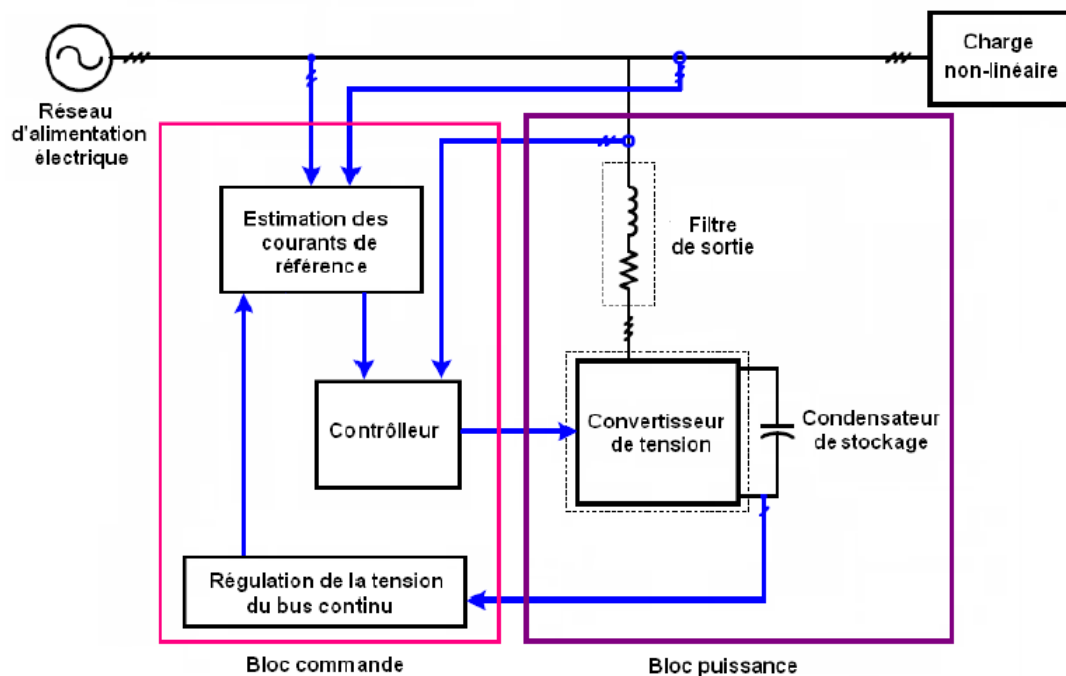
Réseau d'alimentation électrique

Charge non-linéaire

Estimation des courants de référence

Filtre de sortie

Contrôlleur

Convertisseur de tension

Condensateur de stockage

Régulation de la tension du bus continu

Bloc commande

Bloc puissance